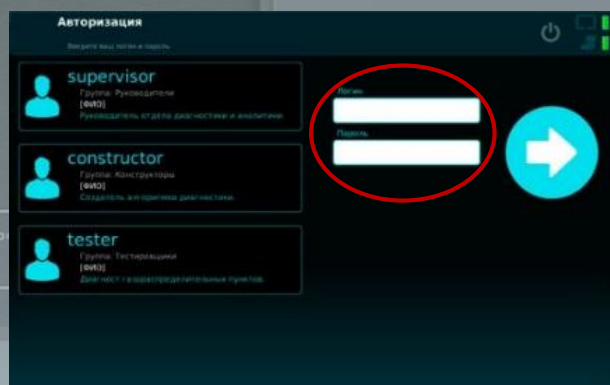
Авторизация

Введите ваш логин и пароль

supervisor
Группа: Руководители
[ФИО]
Руководитель отдела диагностики и аналитики

constructor
Группа: Конструкторы
[ФИО]
Создатель алгоритма диагностики

tester
Группа: Тестировщики
[ФИО]
Диагност газораспределительных пунктов

Логин

Пароль